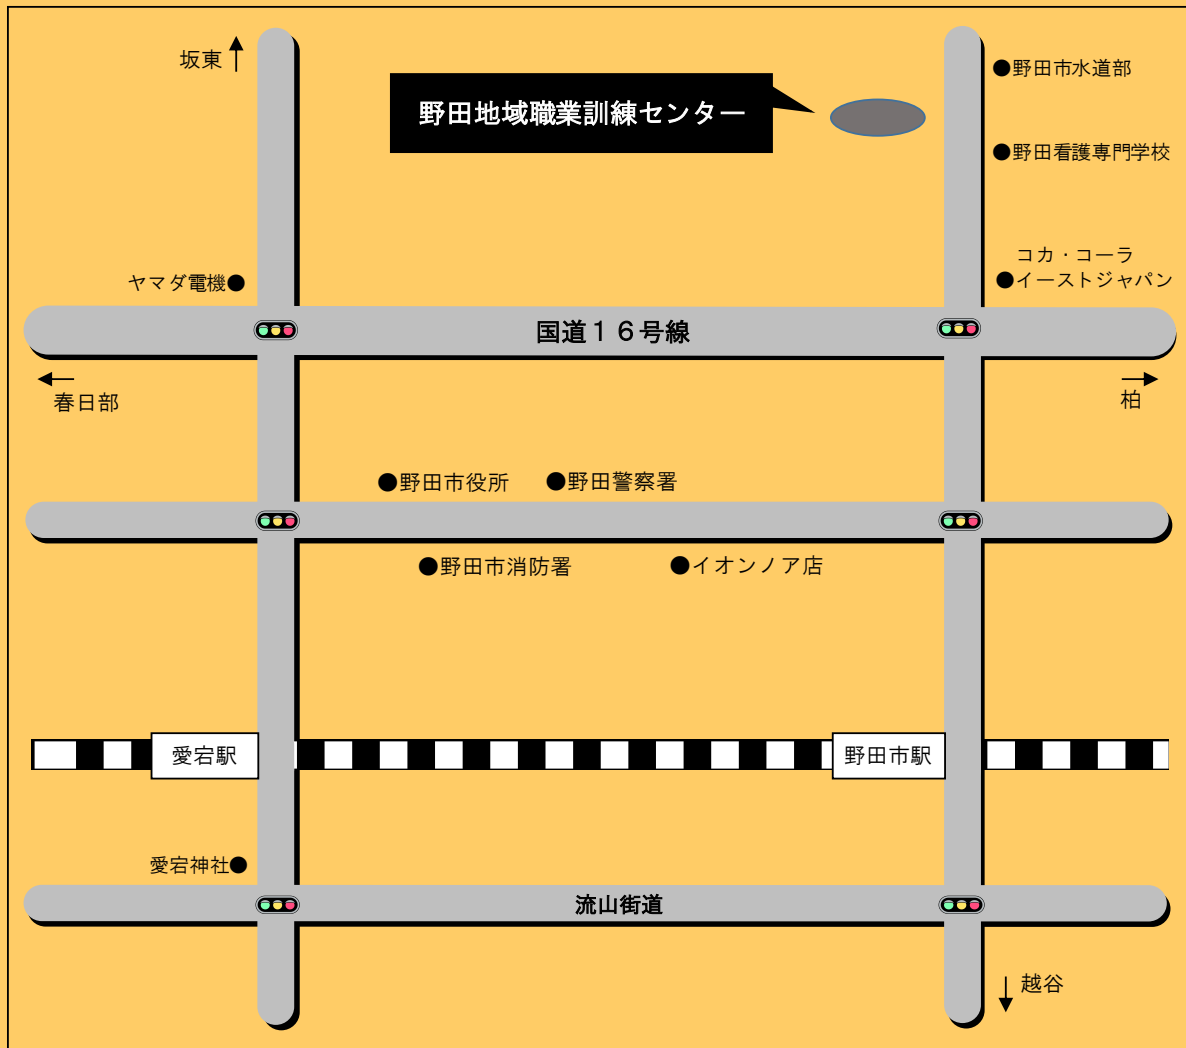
坂東

野田地域職業訓練センター

●野田市水道部

●野田看護専門学校

コカ・コーラ
●イーストジャパン

ヤマダ電機●

国道１６号線

春日部

柏

●野田市役所

●野田警察署

●野田市消防署

●イオンノア店

愛宕駅

野田市駅

愛宕神社●

流山街道

越谷